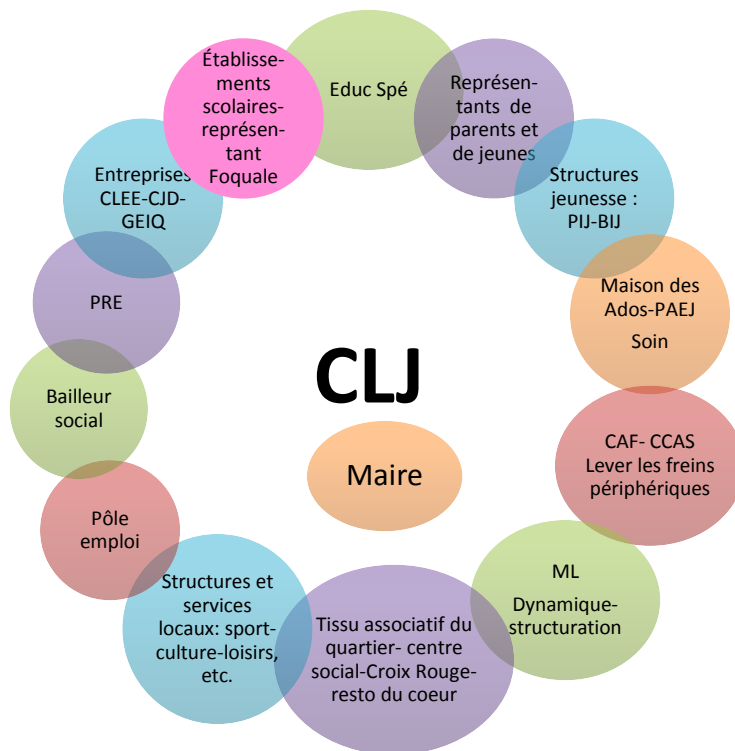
CLJ

Maire

Educ Spé

Représentants de parents et de jeunes

Structures jeunesse : PIJ-BIJ

Maison des Ados-PAEJ

Soin

CAF- CCAS
Lever les freins périphériques

ML

Dynamique-structuration

Tissu associatif du quartier- centre social-Croix Rouge-resto du coeur

Structures et services locaux: sport-culture-loisirs, etc.

Pôle emploi

Bailleur social

PRE

Entreprises CLEE-CJD-GEIQ

Établissements scolaires-représentant Foquale